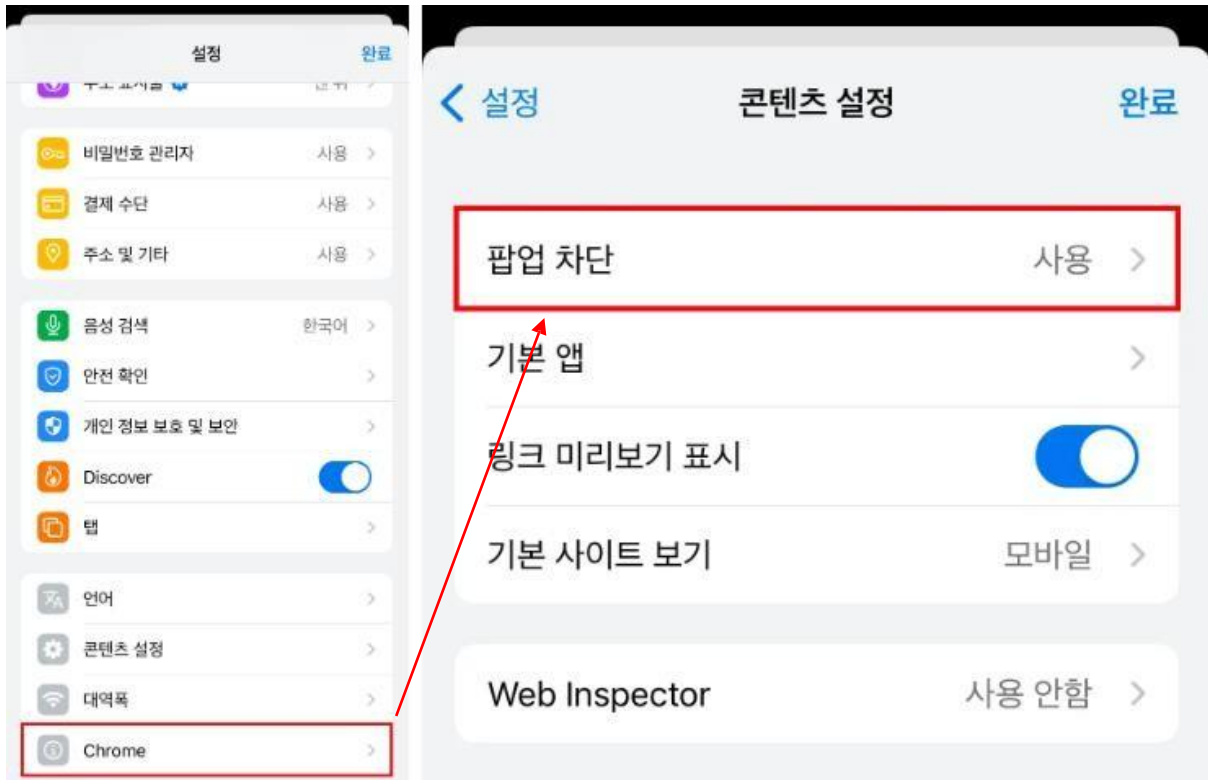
설정 완료

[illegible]

비밀번호 관리자 사용 >

결제 수단 사용 >

주소 및 기타 사용 >

음성 검색 한국어 >

안전 확인 >

개인 정보 보호 및 보안 >

Discover

탭 >

언어 >

콘텐츠 설정 >

대역폭 >

Chrome >

< 설정 콘텐츠 설정 완료

팝업 차단 사용 >

기본 앱 >

링크 미리보기 표시

기본 사이트 보기 모바일 >

Web Inspector 사용 안함 >